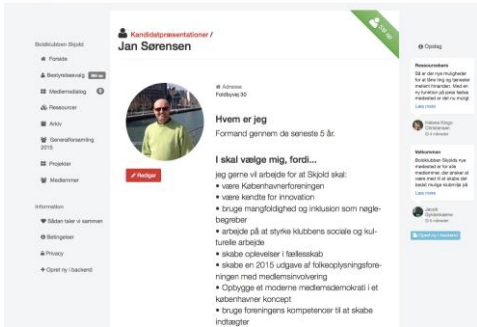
Boldklubben Skjold

Forside

Bestyrelsesvalg

Medlemsdialog

Ressourcer

Arkiv

Generalforsamling 2015

Projekter

Medlemmer

Information

Sådan taler vi sammen

Betingelser

Privacy

Opret ny i backend

Kandidatpræsentationer /

Jan Sørensen

Adresse
Fieldbyvej 30

Hvem er jeg

Formand gennem de seneste 5 år.

Rediger

I skal vælge mig, fordi...

jeg gerne vil arbejde for at Skjold skal:

• være Københavnerforeningen

• være kendte for innovation

• bruge mangfoldighed og inklusion som nøglebegreber

• arbejde på at styrke klubbens sociale og kulturelle arbejde

• skabe oplevelser i fællesskab

• skabe en 2015 udgave af folkeoplysningsforeningen med medlemsinvolvering

• Opbygge et moderne medlemsdemokrati i et københavner koncept

• bruge foreningens kompetencer til at skabe indtægter

Opslag

Ressourcebørs

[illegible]

Læs mere

Velkommen

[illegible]

Læs mere

Opret ny i backend